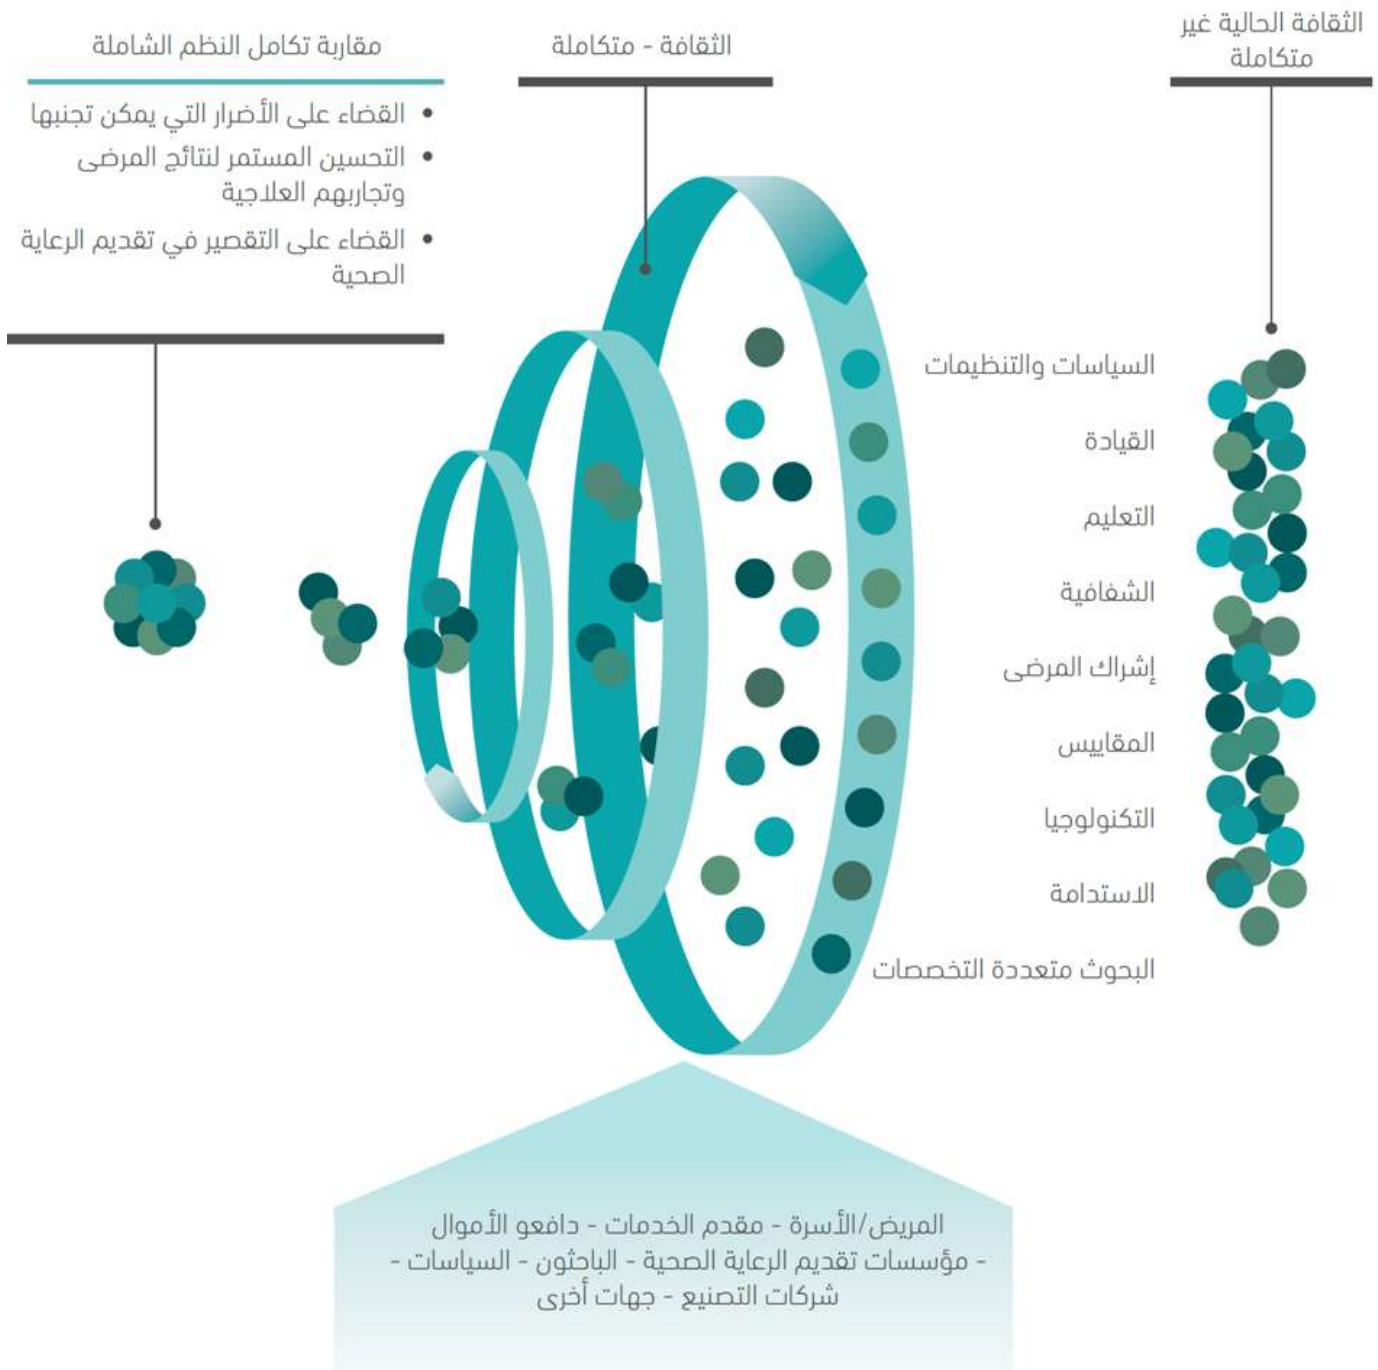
الثقافة الحالية غير متكاملة

الثقافة - متكاملة

مقاربة تكامل النظم الشاملة

• القضاء على الأضرار التي يمكن تجنبها
• التحسين المستمر لنتائج المرضى وتجاربهم العلاجية
• القضاء على التقصير في تقديم الرعاية الصحية

السياسات والتنظيمات
القيادة
التعليم
الشفافية
إشراك المرضى
المقاييس
التكنولوجيا
الاستدامة
البحوث متعددة التخصصات

المريض/الأسرة - مقدم الخدمات - دافعو الأموال - مؤسسات تقديم الرعاية الصحية - الباحثون - السياسات - شركات التصنيع - جهات أخرى